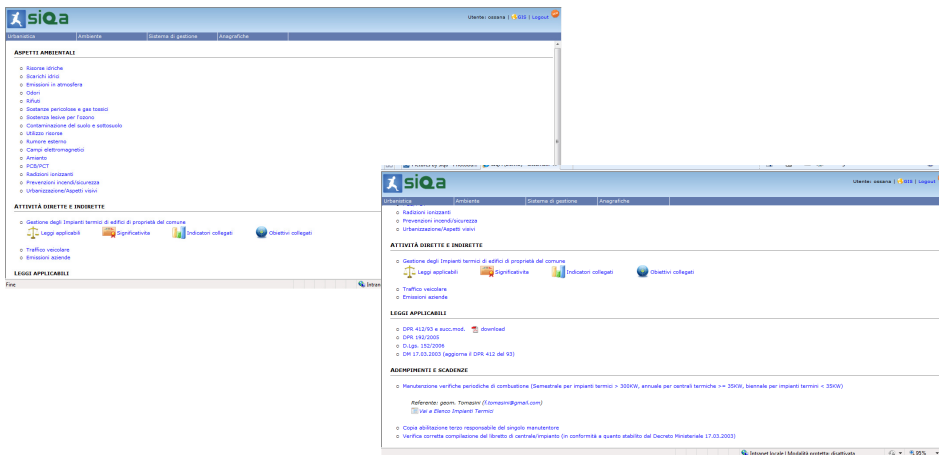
siQa

Utente: ossana | GIS | Logout

Urbanistica | Ambiente | Sistema di gestione | Anagrafiche

ASPETTI AMBIENTALI

Risorse idriche
Scarichi idrici
Emissioni in atmosfera
Odori
Rifiuti
Sostanze pericolose e gas tossici
Sostanze lesive per l'ozono
Contaminazione del suolo e sottosuolo
Utilizzo risorse
Rumore esterno
Campi elettromagnetici
Amianto
PCB/PCT
Radiazioni ionizzanti
Prevenzioni incendi/sicurezza
Urbanizzazione/Aspetti visivi

ATTIVITÀ DIRETTE E INDIRETTE

Gestione degli Impianti termici di edifici di proprietà del comune
Leggi applicabili | Significatività | Indicatori collegati | Obiettivi collegati

Traffico veicolare
Emissioni aziende

LEGGI APPLICABILI

Fine

siQa

Utente: ossana | GIS | Logout

Urbanistica | Ambiente | Sistema di gestione | Anagrafiche

Radiazioni ionizzanti
Prevenzioni incendi/sicurezza
Urbanizzazione/Aspetti visivi

ATTIVITÀ DIRETTE E INDIRETTE

Gestione degli Impianti termici di edifici di proprietà del comune
Leggi applicabili | Significatività | Indicatori collegati | Obiettivi collegati

Traffico veicolare
Emissioni aziende

LEGGI APPLICABILI

DPR 412/93 e succ.mod. download
DPR 192/2005
D.Lgs. 152/2006
DM 17.03.2003 (aggiorna il DPR 412 del 93)

ADEMPIMENTI E SCADENZE

Manutenzione verifiche periodiche di combustione (Semestrale per impianti termici > 300KW, annuale per centrali termiche >= 35KW, biennale per impianti termici < 35KW)

Referente: geom. Tomasini (f.tomasini@gmail.com)
Vai a Elenco Impianti Termici

Copia abilitazione terzo responsabile del singolo manutentore
Verifica corretta compilazione del libretto di centrale/impianto (in conformità a quanto stabilito dal Decreto Ministeriale 17.03.2003)

Intranet locale | Modalità protetta: disattivata | 95%